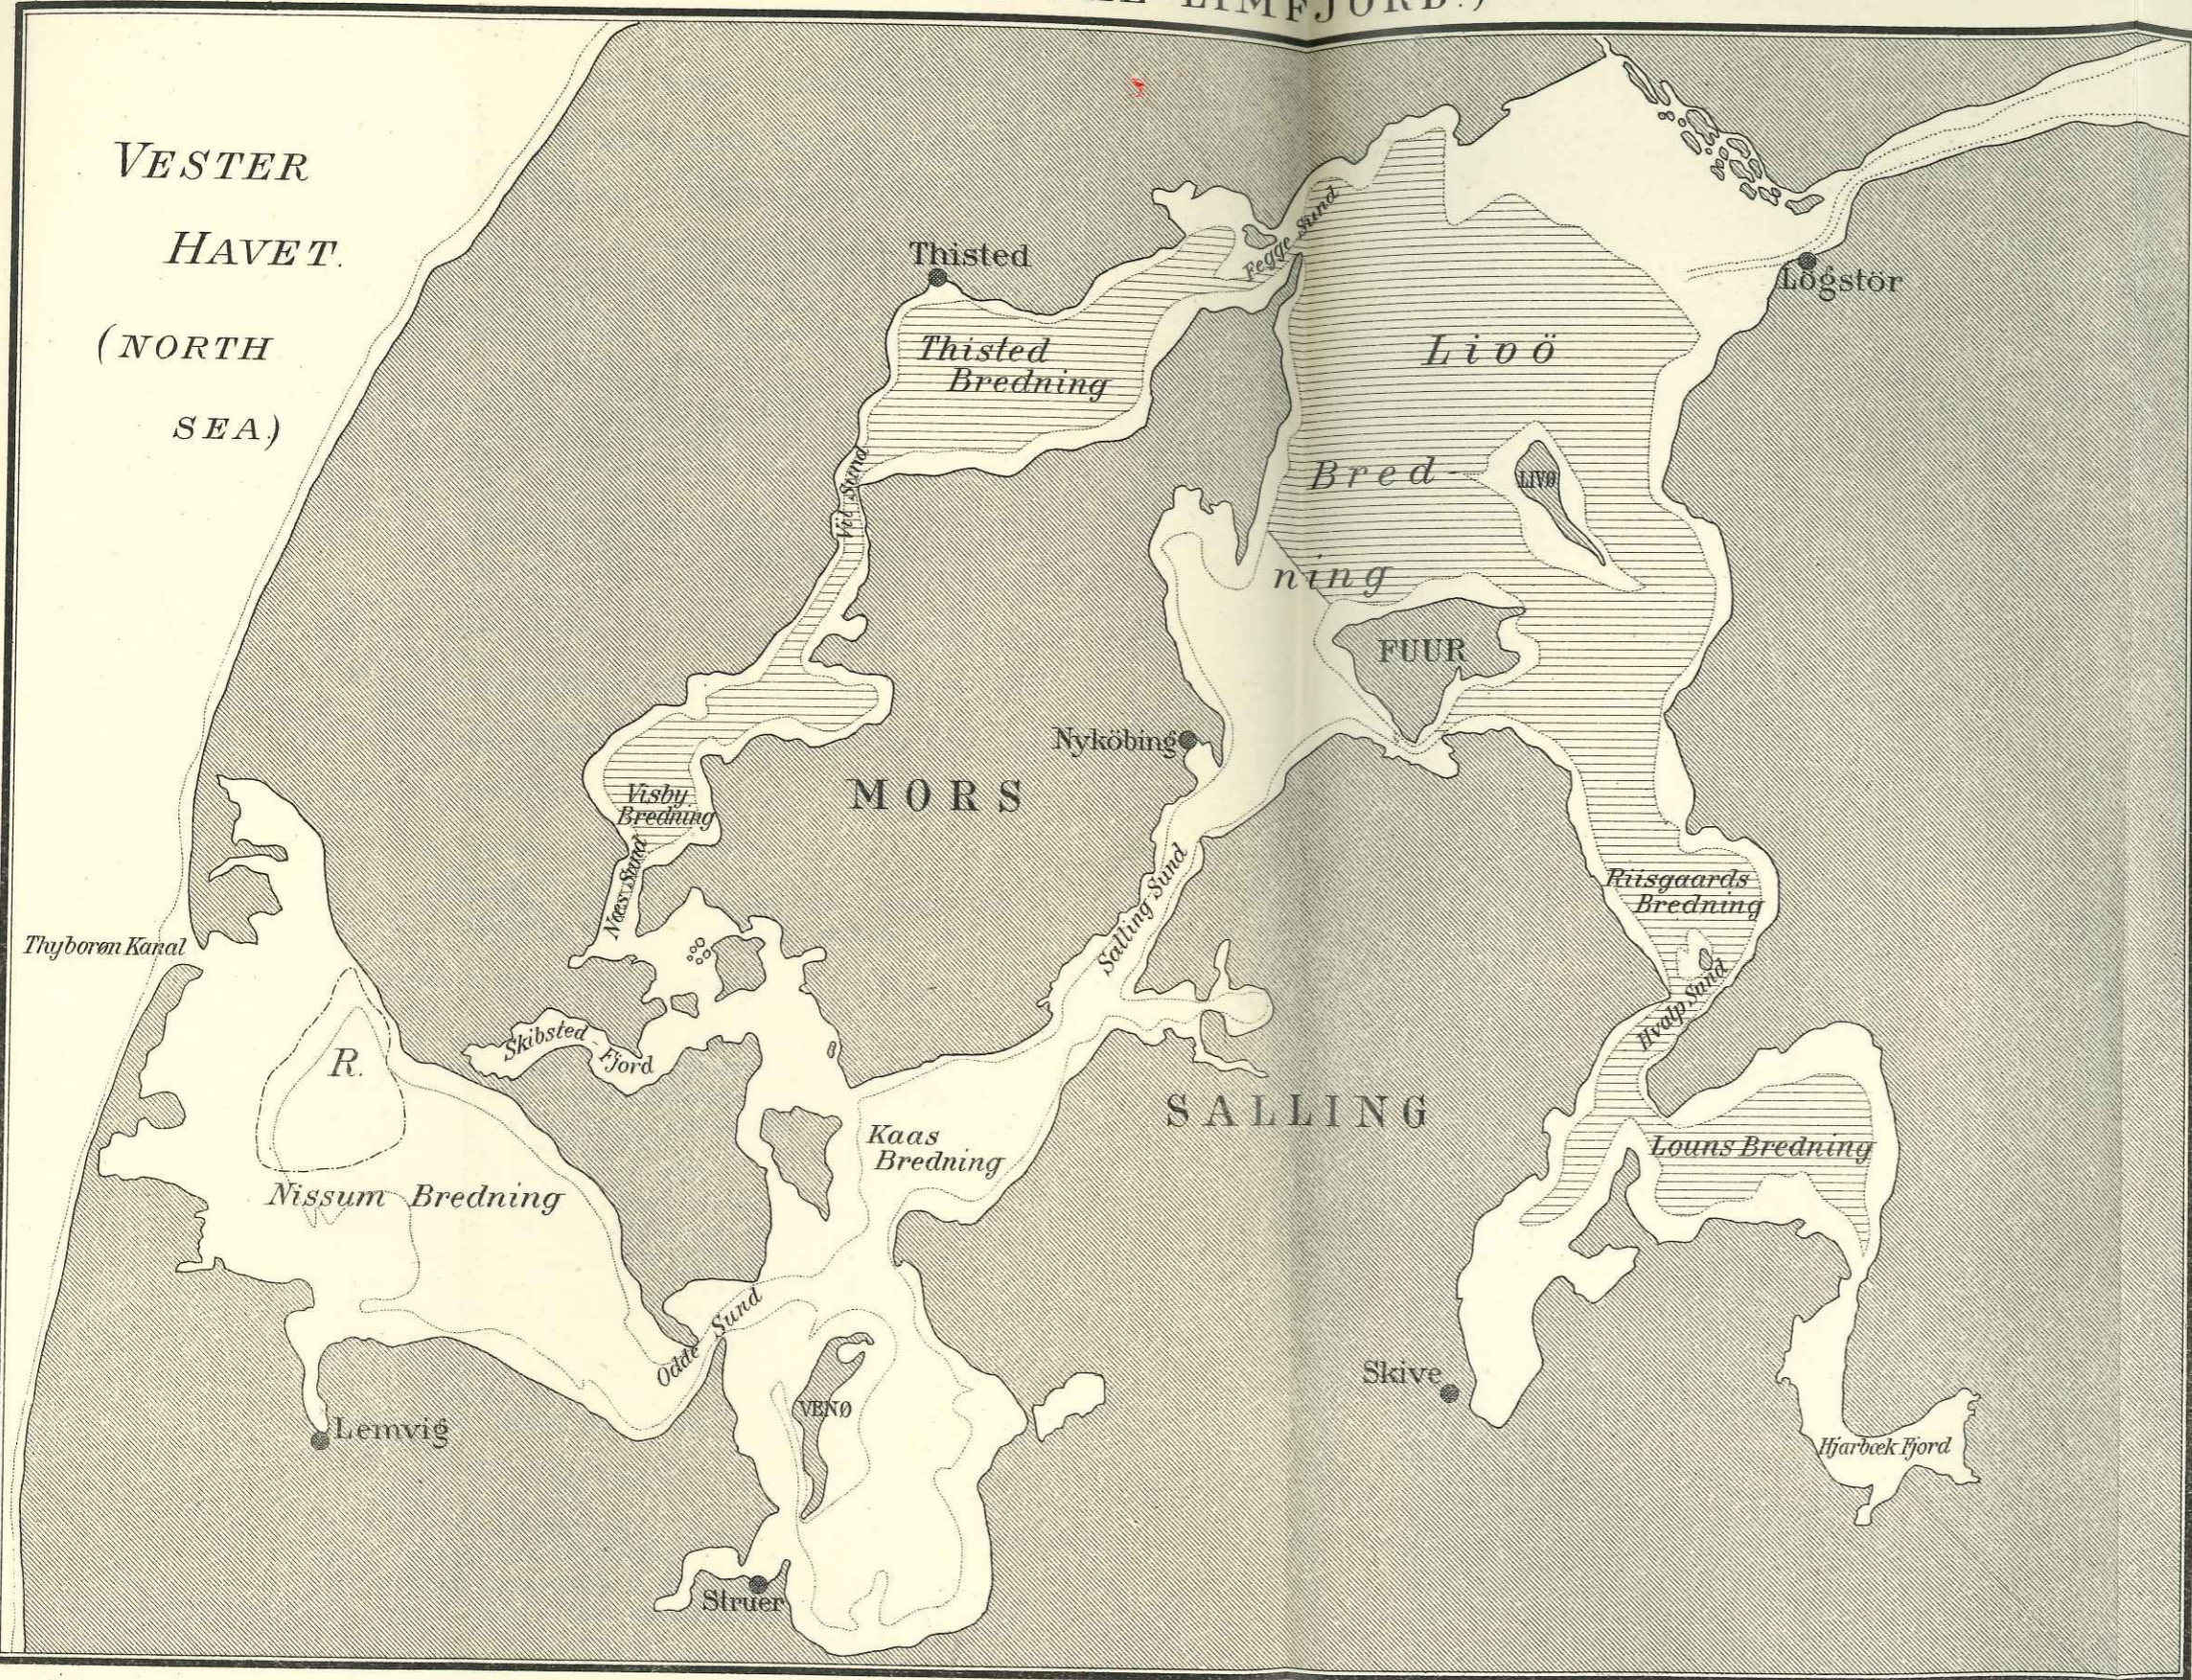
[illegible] LIMFJORD.)

VESTER HAVET. (NORTH SEA)

Thisted

Thisted Bredning

Fegge Sund

Livö Bred-ning

LIVØ

Lögstör

Vil Sund

FUUR

Nyköbing

MORS

Visby Bredning

Næs Sund

Thyborøn Kanal

Riisgaards Bredning

Salling Sund

Hvalp Sund

Skibsted Fjord

R.

SALLING

Kaas Bredning

Louns Bredning

Nissum Bredning

Oddé Sund

VENØ

Skive

Lemvig

Hjarbæk Fjord

Struer